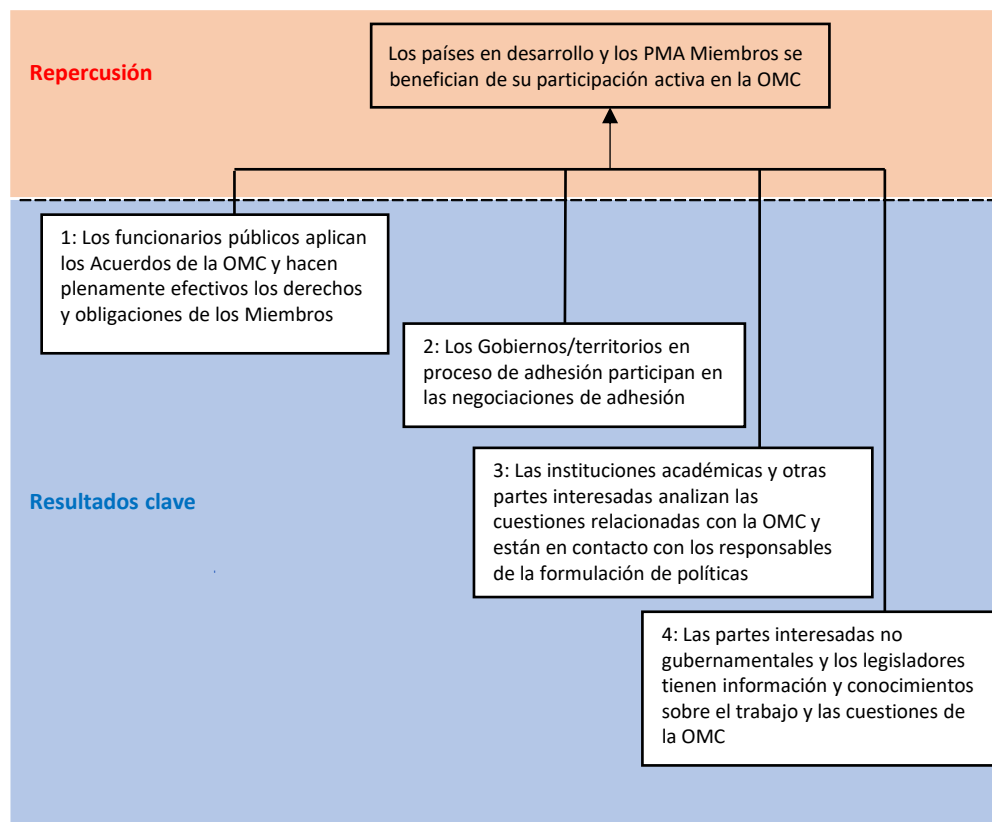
Repercusión

Los países en desarrollo y los PMA Miembros se benefician de su participación activa en la OMC

1: Los funcionarios públicos aplican los Acuerdos de la OMC y hacen plenamente efectivos los derechos y obligaciones de los Miembros

2: Los Gobiernos/territorios en proceso de adhesión participan en las negociaciones de adhesión

Resultados clave

3: Las instituciones académicas y otras partes interesadas analizan las cuestiones relacionadas con la OMC y están en contacto con los responsables de la formulación de políticas

4: Las partes interesadas no gubernamentales y los legisladores tienen información y conocimientos sobre el trabajo y las cuestiones de la OMC